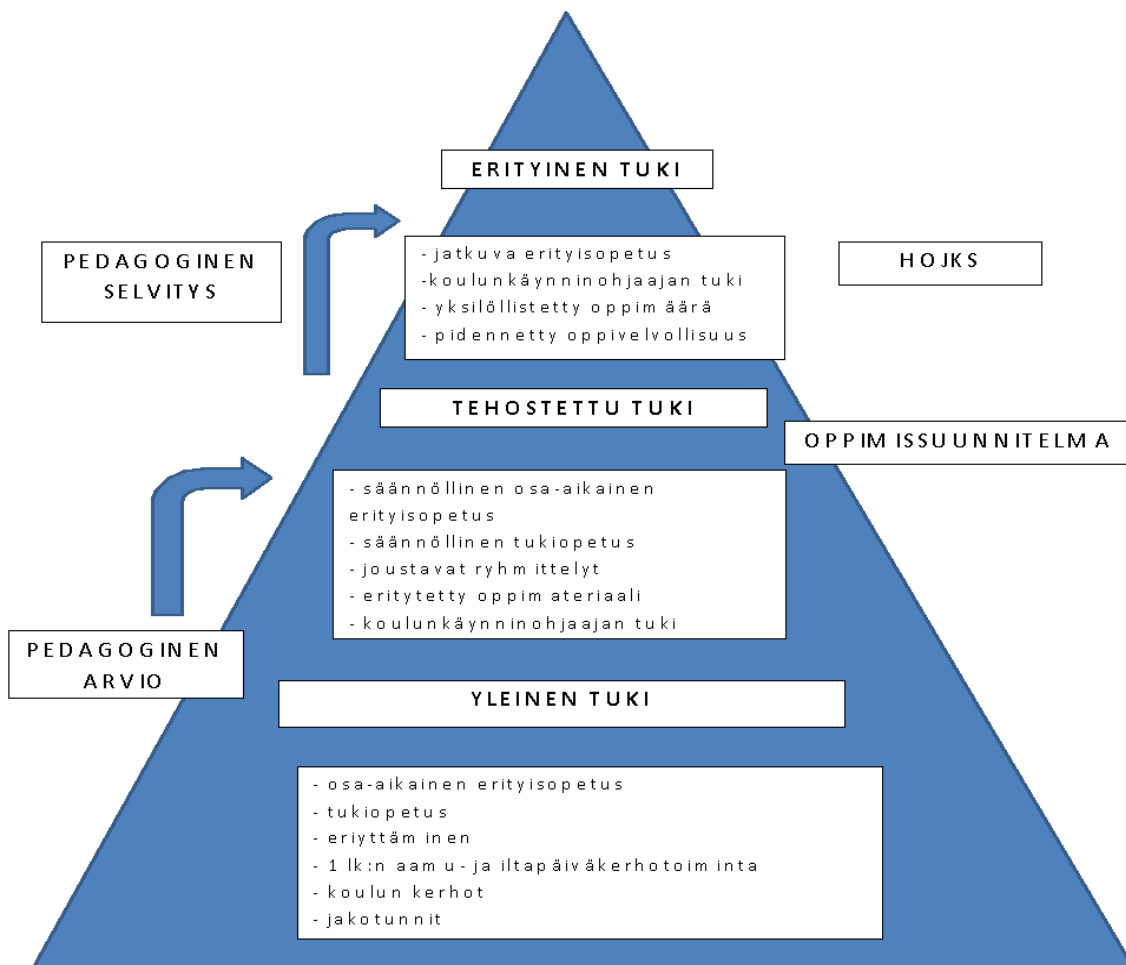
ERITYINEN TUKI

PEDAGOGINEN SELVITYS

- jatkuva erityisopetus
-koulunkäynninohjaajan tuki
- yksilöllistetty oppimäärä
- pidennetty oppivelvollisuus

HOJKS

TEHOSTETTU TUKI

OPPIMISSUUNNITELMA

- säännöllinen osa-aikainen erityisopetus
- säännöllinen tukiopetus
- joustavat ryhmittelyt
- eritytetty oppimateriaali
- koulunkäynninohjaajan tuki

PEDAGOGINEN ARVIO

YLEINEN TUKI

- osa-aikainen erityisopetus
- tukiopetus
- eriyttäminen
- 1 lk:n aamu- ja iltapäiväkerhotoiminta
- koulun kerhot
- jakotunnit